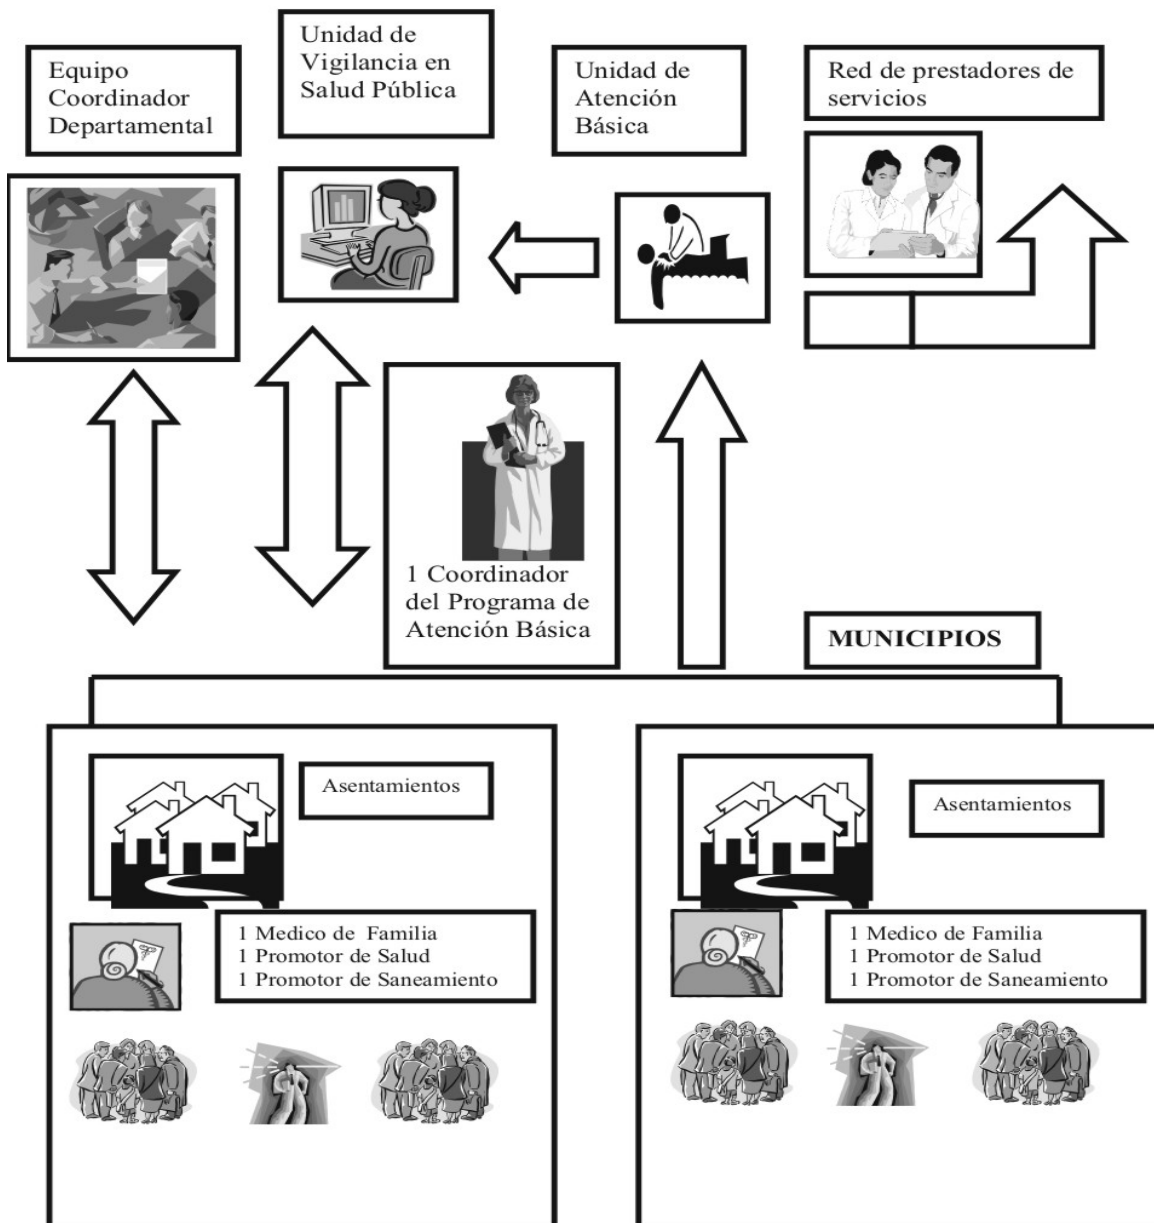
Equipo Coordinador Departamental

Unidad de Vigilancia en Salud Pública

Unidad de Atención Básica

Red de prestadores de servicios

1 Coordinador del Programa de Atención Básica

MUNICIPIOS

Asentamientos

1 Medico de Familia
1 Promotor de Salud
1 Promotor de Saneamiento

Asentamientos

1 Medico de Familia
1 Promotor de Salud
1 Promotor de Saneamiento